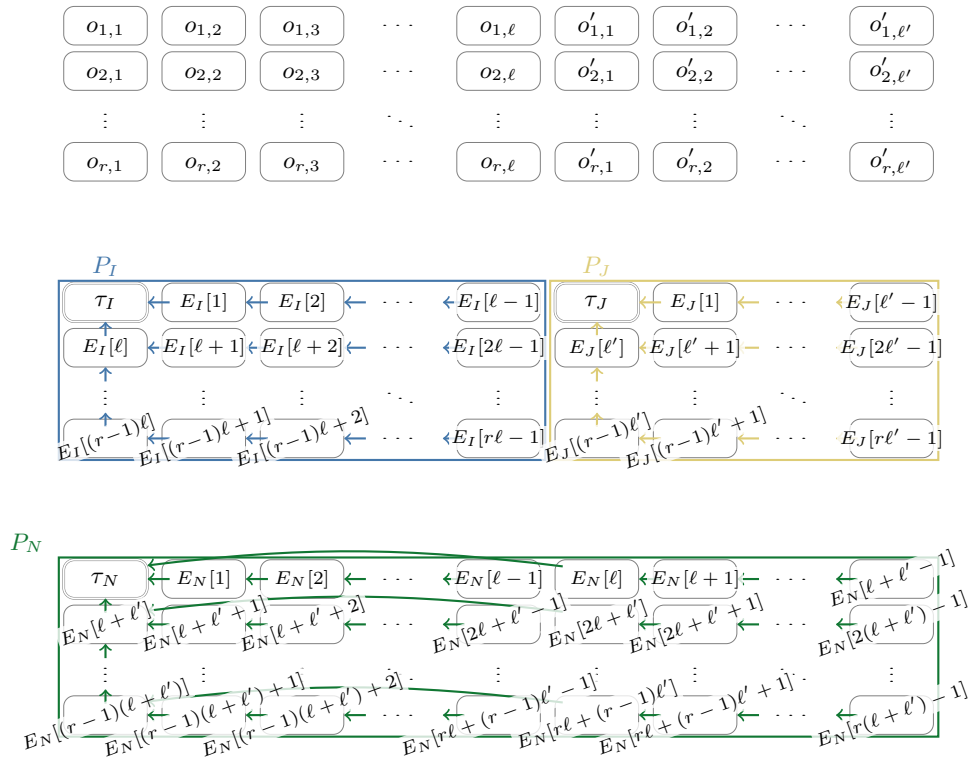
$o_{1,1}$ $o_{1,2}$ $o_{1,3}$ $\cdots$ $o_{1,\ell}$ $o'_{1,1}$ $o'_{1,2}$ $\cdots$ $o'_{1,\ell'}$
$o_{2,1}$ $o_{2,2}$ $o_{2,3}$ $\cdots$ $o_{2,\ell}$ $o'_{2,1}$ $o'_{2,2}$ $\cdots$ $o'_{2,\ell'}$
$\vdots$ $\vdots$ $\vdots$ $\ddots$ $\vdots$ $\vdots$ $\vdots$ $\ddots$ $\vdots$
$o_{r,1}$ $o_{r,2}$ $o_{r,3}$ $\cdots$ $o_{r,\ell}$ $o'_{r,1}$ $o'_{r,2}$ $\cdots$ $o'_{r,\ell'}$

$P_I$
$\tau_I$ $E_I[1]$ $E_I[2]$ $\cdots$ $E_I[\ell-1]$
$E_I[\ell]$ $E_I[\ell+1]$ $E_I[\ell+2]$ $\cdots$ $E_I[2\ell-1]$
$\vdots$ $\vdots$ $\vdots$ $\ddots$ $\vdots$
$E_I[(r-1)\ell]$ $E_I[(r-1)\ell+1]$ $E_I[(r-1)\ell+2]$ $\cdots$ $E_I[r\ell-1]$

$P_J$
$\tau_J$ $E_J[1]$ $\cdots$ $E_J[\ell'-1]$
$E_J[\ell']$ $E_J[\ell'+1]$ $\cdots$ $E_J[2\ell'-1]$
$\vdots$ $\vdots$ $\ddots$ $\vdots$
$E_J[(r-1)\ell']$ $E_J[(r-1)\ell'+1]$ $\cdots$ $E_J[r\ell'-1]$

$P_N$
$\tau_N$ $E_N[1]$ $E_N[2]$ $\cdots$ $E_N[\ell-1]$ $E_N[\ell]$ $E_N[\ell+1]$ $\cdots$ $E_N[\ell+\ell'-1]$
$E_N[\ell+\ell']$ $E_N[\ell+\ell'+1]$ $E_N[\ell+\ell'+2]$ $\cdots$ $E_N[2\ell+\ell'-1]$ $E_N[2\ell+\ell']$ $E_N[2\ell+\ell'+1]$ $\cdots$ $E_N[2(\ell+\ell')-1]$
$\vdots$ $\vdots$ $\vdots$ $\vdots$ $\vdots$ $\vdots$
$E_N[(r-1)(\ell+\ell')]$ $E_N[(r-1)(\ell+\ell')+1]$ $E_N[(r-1)(\ell+\ell')+2]$ $\cdots$ $E_N[r\ell+(r-1)\ell'-1]$ $E_N[r\ell+(r-1)\ell']$ $E_N[r\ell+(r-1)\ell'+1]$ $\cdots$ $E_N[r(\ell+\ell')-1]$